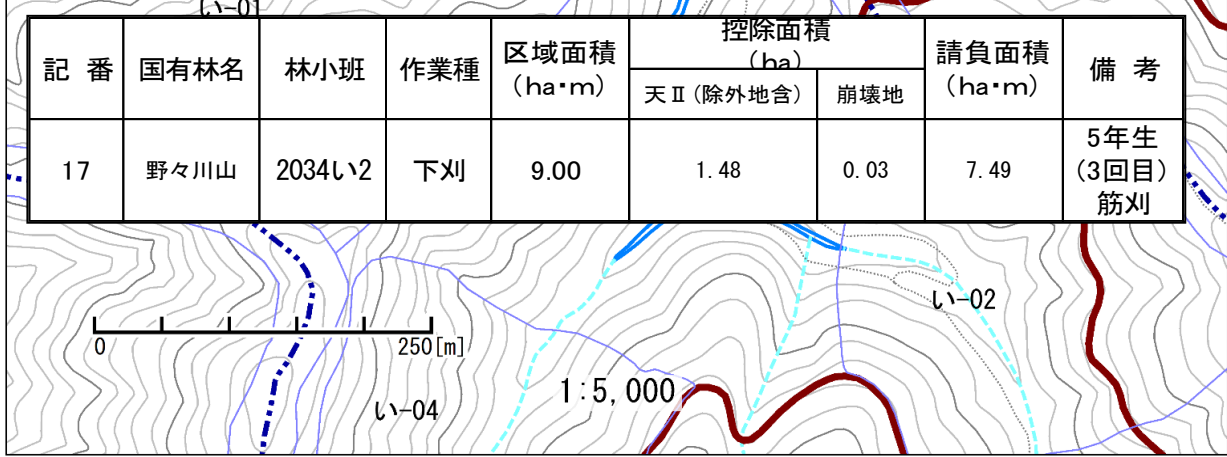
い-01

| 記 番 | 国有林名 | 林小班 | 作業種 | 区域面積 (ha・m) | 控除面積 (ha) 天Ⅱ(除外地含) | 控除面積 (ha) 崩壊地 | 請負面積 (ha・m) | 備 考 |
|---|---|---|---|---|---|---|---|---|
| 17 | 野々川山 | 2034い2 | 下刈 | 9.00 | 1.48 | 0.03 | 7.49 | 5年生 (3回目) 筋刈 |

い-02

0

250[m]

1:5,000

い-04